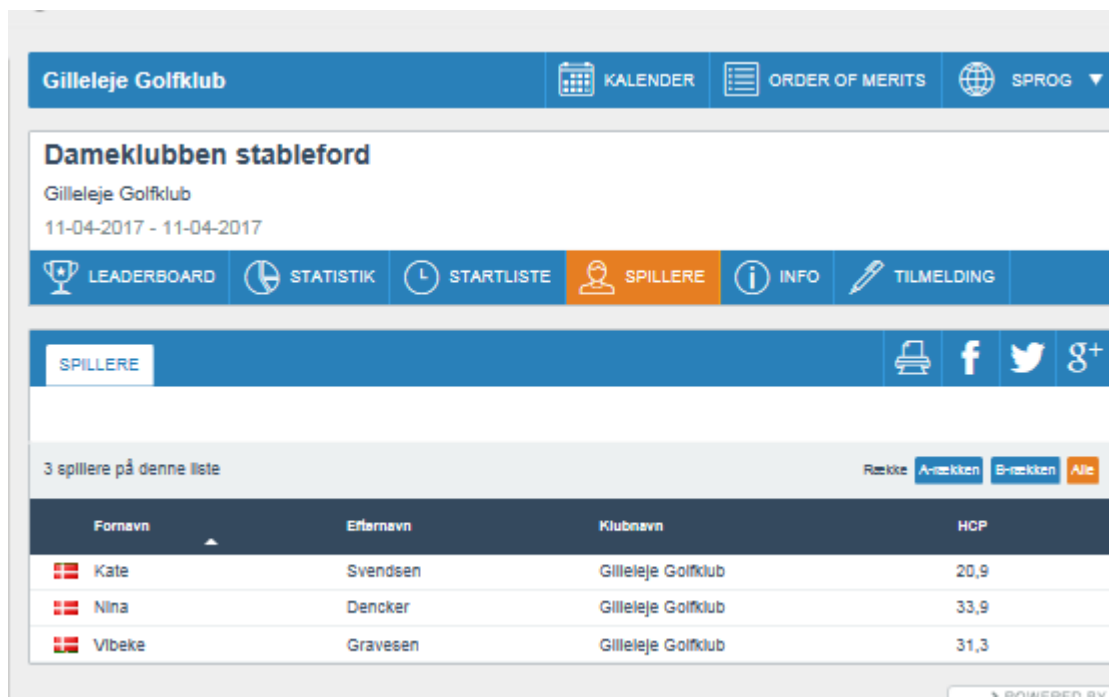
Gilleleje Golfklub

KALENDER ORDER OF MERITS SPROG ▼

Dameklubben stableford

Gilleleje Golfklub

11-04-2017 - 11-04-2017

LEADERBOARD STATISTIK STARTLISTE SPILLERE INFO TILMELDING

SPILLERE

$g^+$

3 spillere på denne liste

Række A-rækken B-rækken Alle

| Fornavn | Efternavn | Klubnavn | HCP |
|---|---|---|---|
| Kate | Svendsen | Gilleleje Golfklub | 20,9 |
| Nina | Dencker | Gilleleje Golfklub | 33,9 |
| Vibeke | Gravesen | Gilleleje Golfklub | 31,3 |

POWERED BY